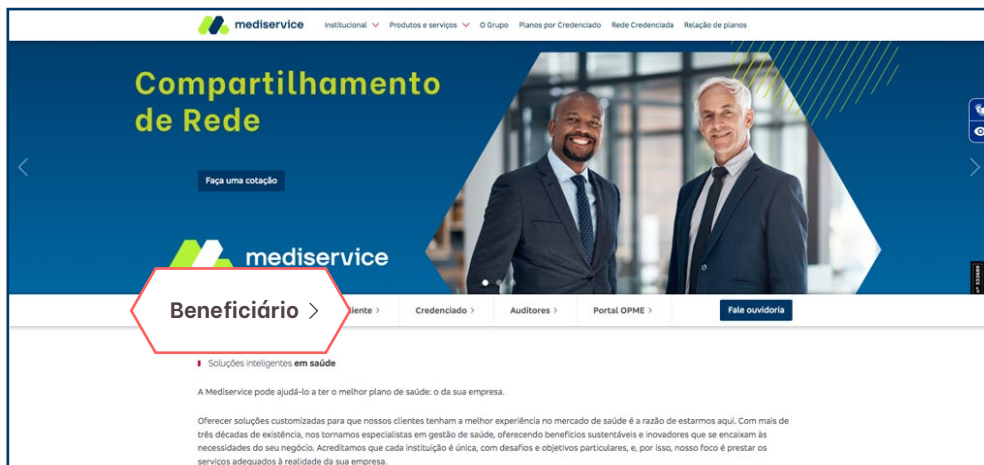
mediservice Institucional Produtos e serviços O Grupo Planos por Credenciado Rede Credenciada Relação de planos

Compartilhamento de Rede

Faça uma cotação

mediservice

Beneficiário >

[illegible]liente > Credenciado > Auditores > Portal OPME > Fale ouvidoria

Soluções inteligentes em saúde

A Mediservice pode ajudá-lo a ter o melhor plano de saúde: o da sua empresa.

Oferecer soluções customizadas para que nossos clientes tenham a melhor experiência no mercado de saúde é a razão de estarmos aqui. Com mais de três décadas de existência, nos tornamos especialistas em gestão de saúde, oferecendo benefícios sustentáveis e inovadores que se encaixam às necessidades do seu negócio. Acreditamos que cada instituição é única, com desafios e objetivos particulares, e, por isso, nosso foco é prestar os serviços adequados à realidade da sua empresa.